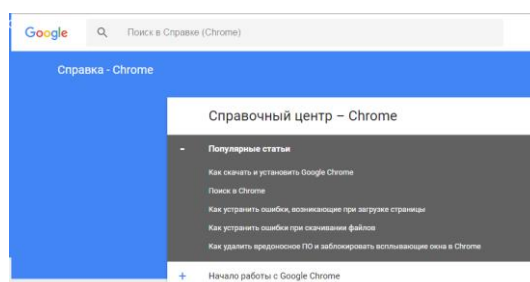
Google

Поиск в Справке (Chrome)

Справка - Chrome

Справочный центр – Chrome

– Популярные статьи

Как скачать и установить Google Chrome

Поиск в Chrome

Как устранить ошибки, возникающие при загрузке страницы

Как устранить ошибки при скачивании файлов

Как удалить вредоносное ПО и заблокировать всплывающие окна в Chrome

+ Начало работы с Google Chrome